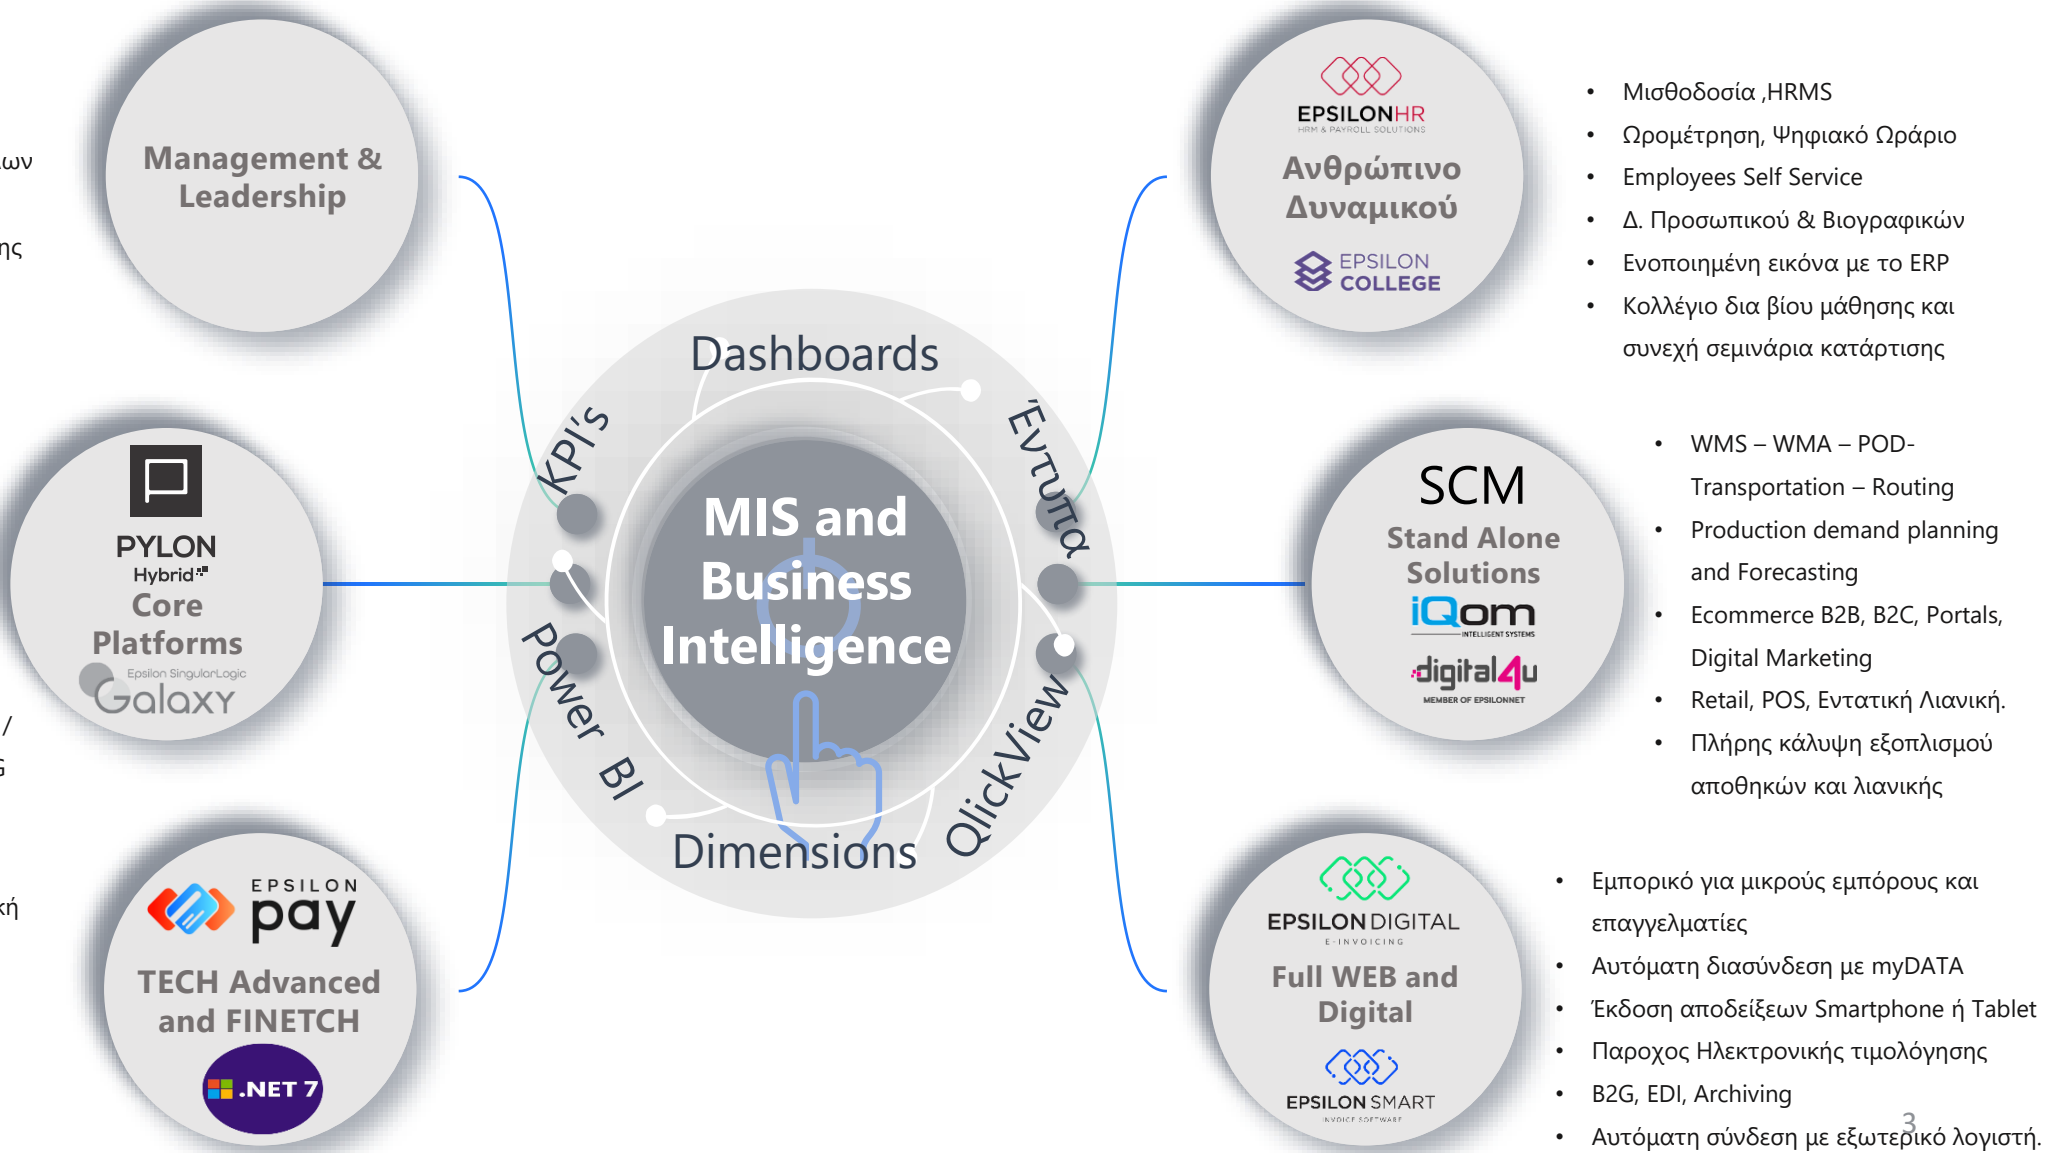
ων

ης

/

ς

κή

Management & Leadership

PYLON Hybrid

Core Platforms

Epsilon SingularLogic Galaxy

EPSILON pay

TECH Advanced and FINETCH

.NET 7

Dashboards

KPI's

Έντυπα

Power BI

QlickView

Dimensions

MIS and Business Intelligence

EPSILONHR
HRM & PAYROLL SOLUTIONS

Ανθρώπινο Δυναμικού

EPSILON COLLEGE

• Μισθοδοσία ,HRMS
• Ωρομέτρηση, Ψηφιακό Ωράριο
• Employees Self Service
• Δ. Προσωπικού & Βιογραφικών
• Ενοποιημένη εικόνα με το ERP
• Κολλέγιο δια βίου μάθησης και συνεχή σεμινάρια κατάρτισης

SCM

Stand Alone Solutions

iQom
INTELLIGENT SYSTEMS

digital4u
MEMBER OF EPSILONNET

• WMS – WMA – POD-Transportation – Routing
• Production demand planning and Forecasting
• Ecommerce B2B, B2C, Portals, Digital Marketing
• Retail, POS, Εντατική Λιανική.
• Πλήρης κάλυψη εξοπλισμού αποθηκών και λιανικής

EPSILON DIGITAL
E-INVOICING

Full WEB and Digital

EPSILON SMART
INVOICE SOFTWARE

• Εμπορικό για μικρούς εμπόρους και επαγγελματίες
• Αυτόματη διασύνδεση με myDATA
• Έκδοση αποδείξεων Smartphone ή Tablet
• Παροχος Ηλεκτρονικής τιμολόγησης
• B2G, EDI, Archiving
• Αυτόματη σύνδεση με εξωτερικό λογιστή.

3